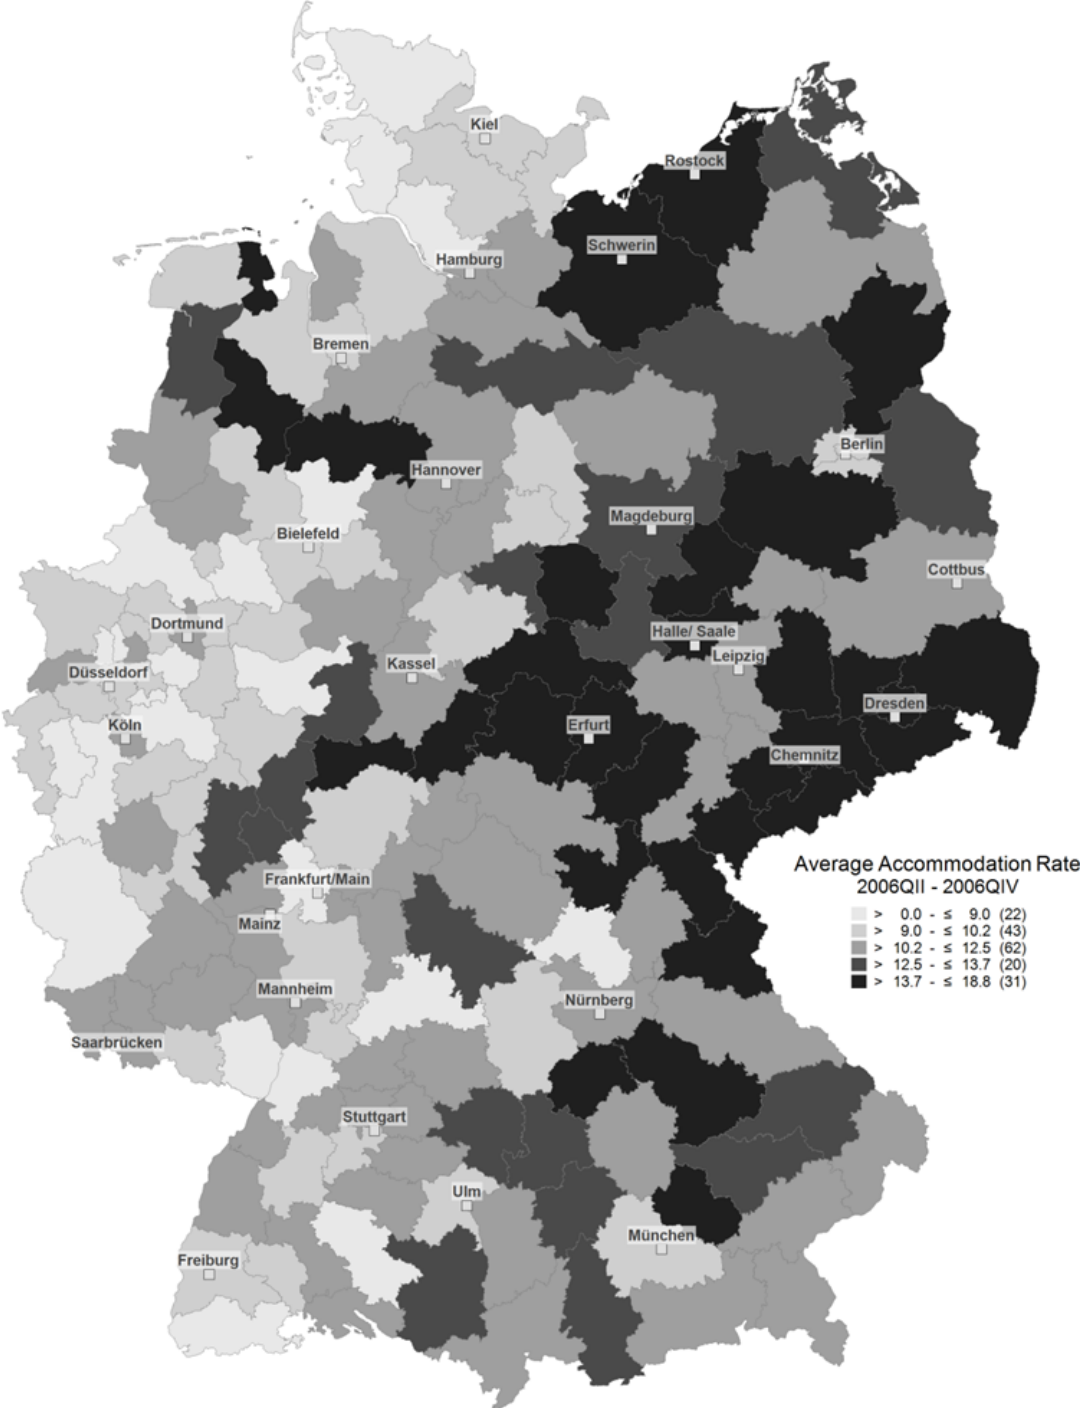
Kiel
Rostock
Schwerin
Hamburg
Bremen
Berlin
Hannover
Magdeburg
Bielefeld
Cottbus
Dortmund
Halle/ Saale
Leipzig
Düsseldorf
Kassel
Dresden
Köln
Erfurt
Chemnitz
Frankfurt/Main
Mainz
Mannheim
Nürnberg
Saarbrücken
Stuttgart
Ulm
München
Freiburg

Average Accommodation Rate
2006QII - 2006QIV
> 0.0 - ≤ 9.0 (22)
> 9.0 - ≤ 10.2 (43)
> 10.2 - ≤ 12.5 (62)
> 12.5 - ≤ 13.7 (20)
> 13.7 - ≤ 18.8 (31)